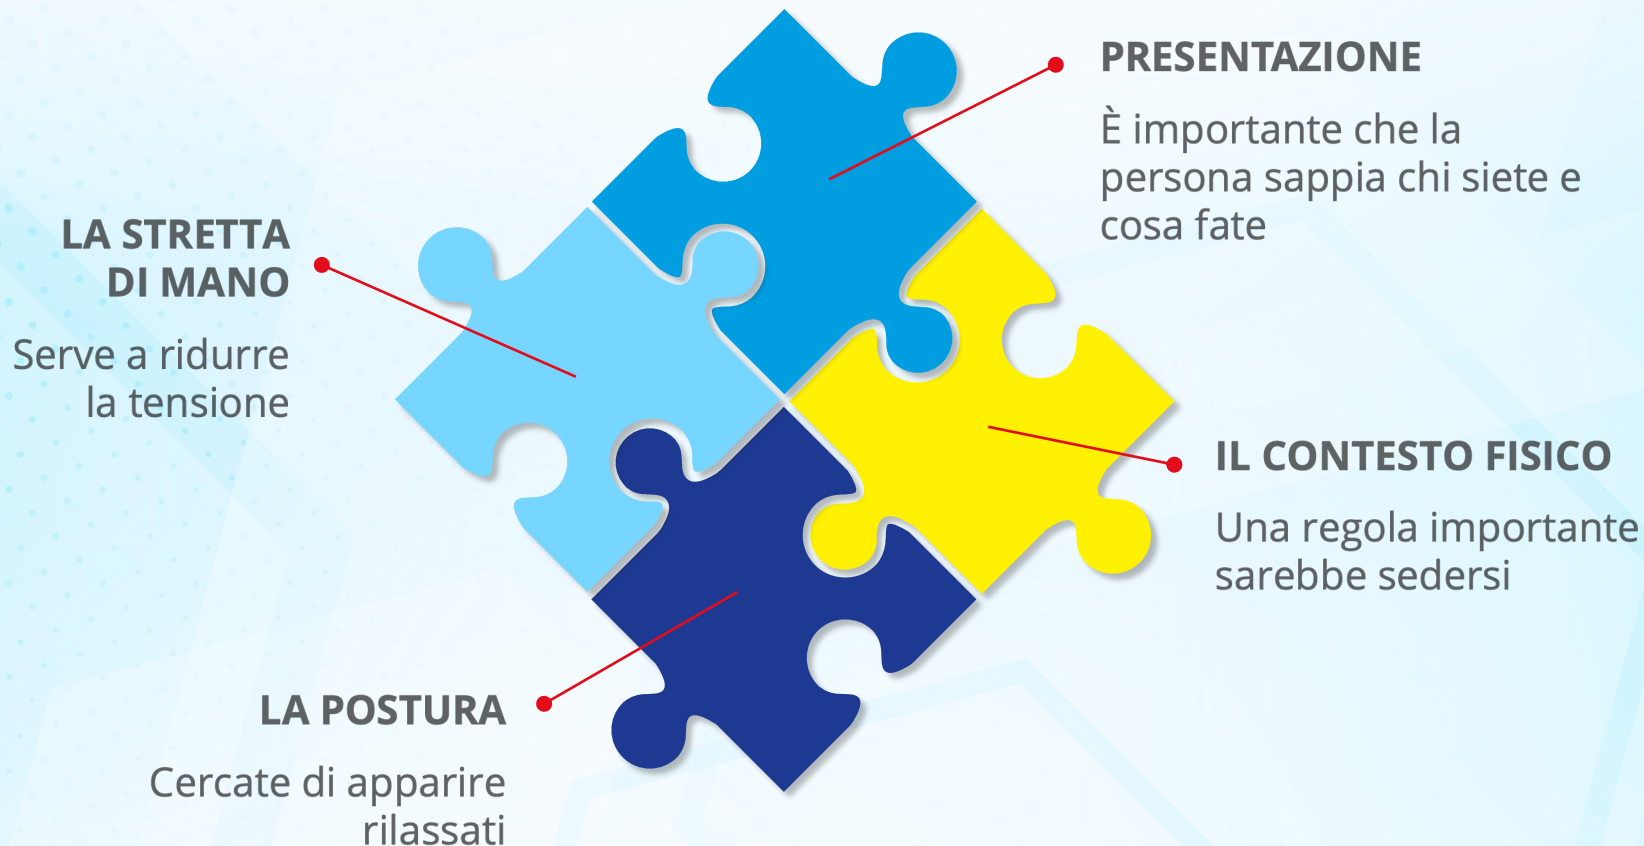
PRESENTAZIONE

È importante che la persona sappia chi siete e cosa fate

LA STRETTA DI MANO

Serve a ridurre la tensione

IL CONTESTO FISICO

Una regola importante sarebbe sedersi

LA POSTURA

Cercate di apparire rilassati